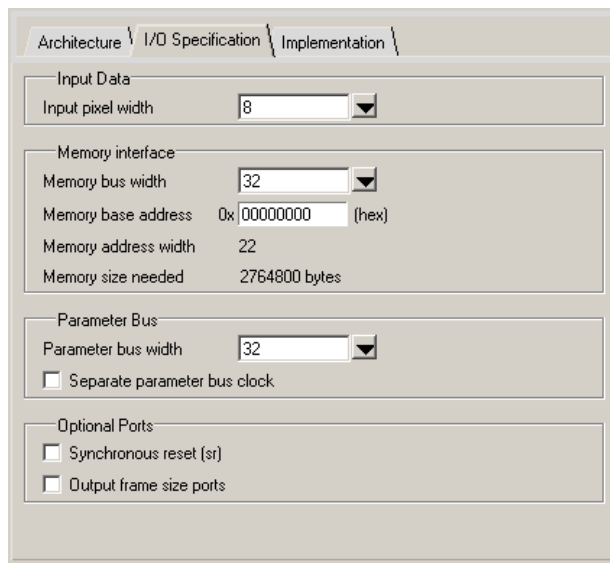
Architecture | I/O Specification | Implementation

Input Data
Input pixel width 8

Memory interface
Memory bus width 32
Memory base address 0x 00000000 (hex)
Memory address width 22
Memory size needed 2764800 bytes

Parameter Bus
Parameter bus width 32
Separate parameter bus clock

Optional Ports
Synchronous reset (sr)
Output frame size ports